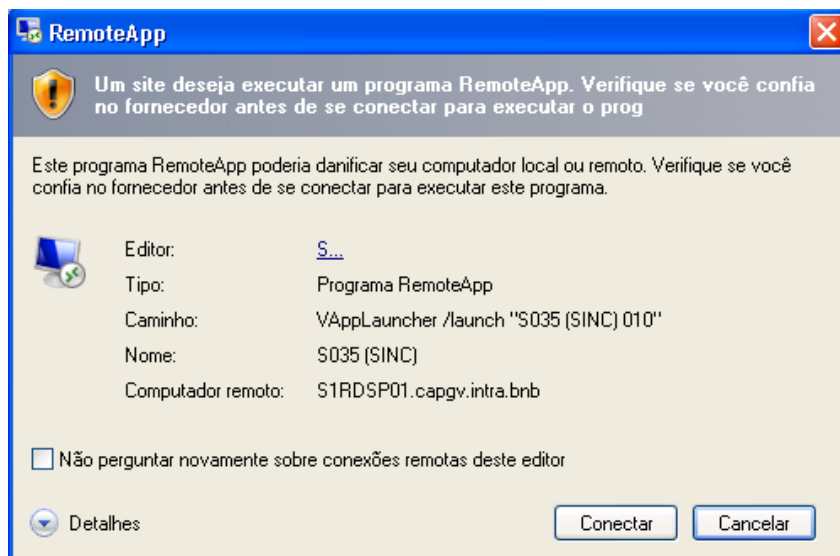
RemoteApp

Um site deseja executar um programa RemoteApp. Verifique se você confia no fornecedor antes de se conectar para executar o prog

Este programa RemoteApp poderia danificar seu computador local ou remoto. Verifique se você confia no fornecedor antes de se conectar para executar este programa.

Editor: S...
Tipo: Programa RemoteApp
Caminho: VAppLauncher /launch "S035 (SINC) 010"
Nome: S035 (SINC)
Computador remoto: S1RDSP01.capgv.intra.bnb

Não perguntar novamente sobre conexões remotas deste editor

Detalhes

Conectar

Cancelar